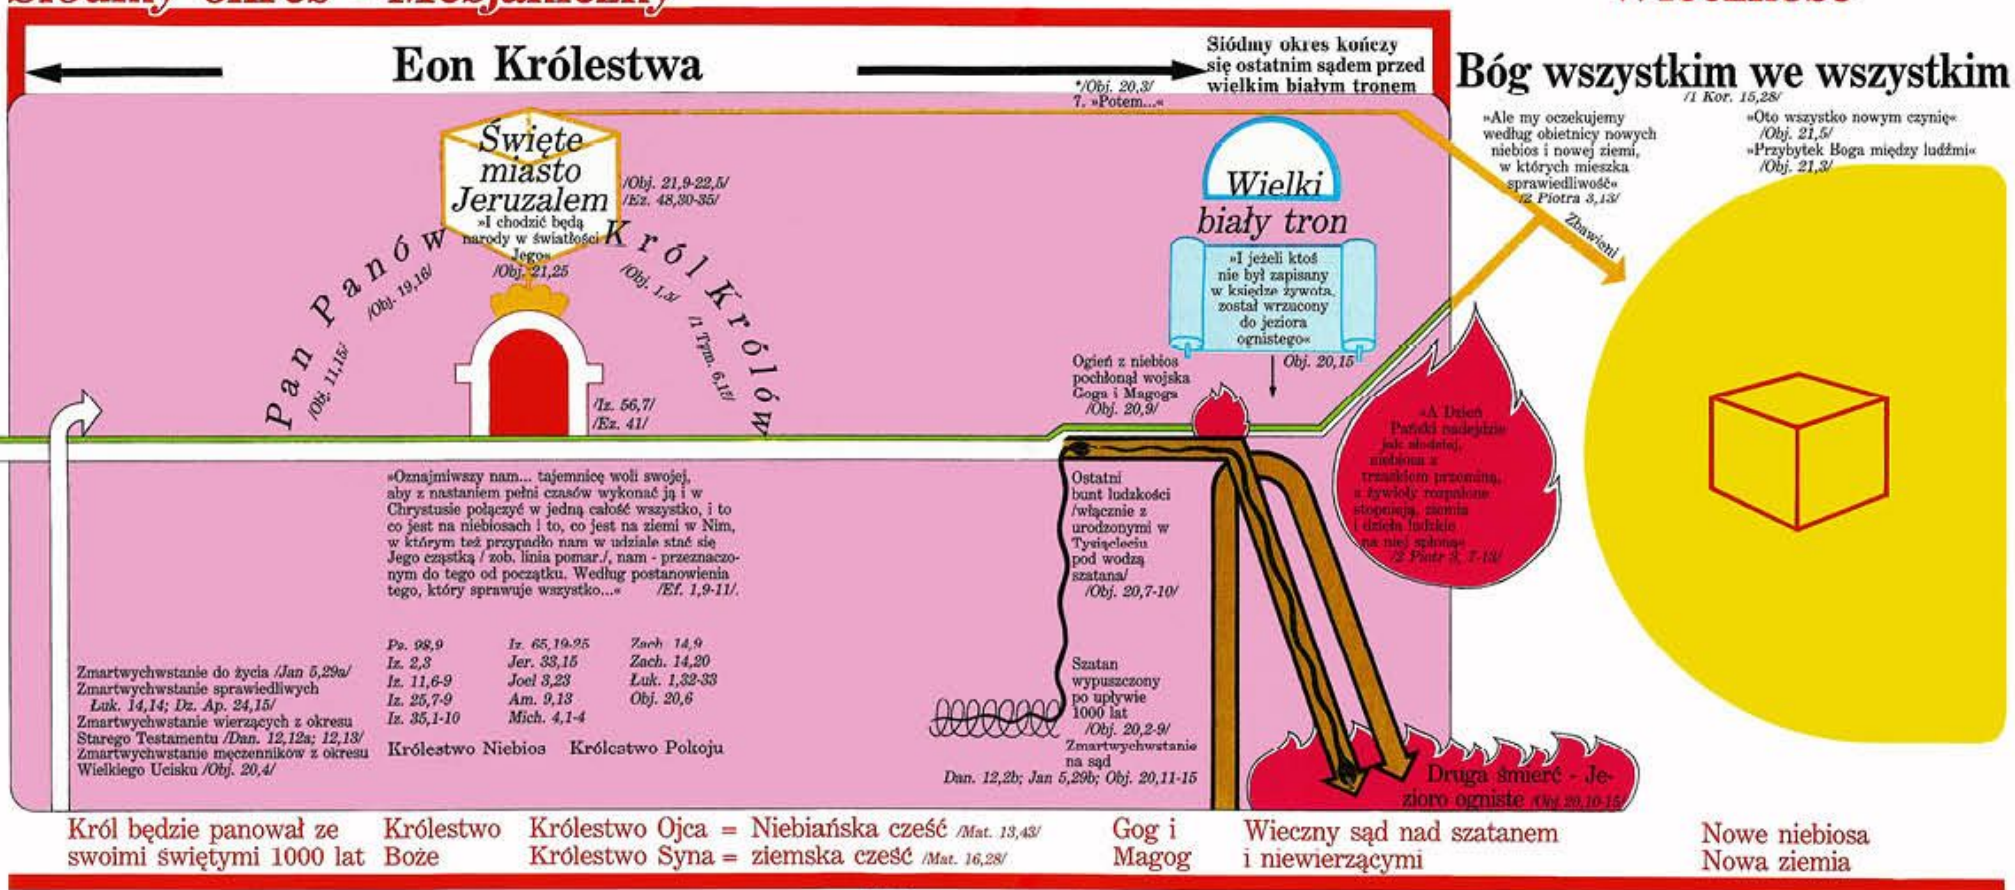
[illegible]

Eon Królestwa

Siódmy okres kończy się ostatnim sądem przed wielkim białym tronem

*/Obj. 20,3/ 7. »Potem...«

Bóg wszystkim we wszystkim /1 Kor. 15,28/

»Ale my oczekujemy według obietnicy nowych niebios i nowej ziemi, w których mieszka sprawiedliwość« /2 Piotra 3,13/

»Oto wszystko nowym czynię« /Obj. 21,5/ »Przybytek Boga między ludźmi« /Obj. 21,3/

Zbawieni

Święte miasto Jeruzalem

»I chodzić będą narody w światłości Jego« /Obj. 21,25

/Obj. 21,9-22,5/ /Ez. 48,30-35/

Pan Panów /Obj. 19,16/ /Obj. 11,15/

Król Królów /Obj. 1,5/ /1 Tym. 6,15/

/Iz. 56,7/ /Ez. 41/

Wielki biały tron

»I jeżeli ktoś nie był zapisany w księdze żywota, został wrzucony do jeziora ognistego« Obj. 20,15

Ogień z niebios pochłonął wojska Goga i Magoga /Obj. 20,9/

»A Dzień Pański nadejdzie jak złodziej, niebiosa z trzaskiem przeminą, a żywioły rozpalone stopnieją, ziemia i dzieła ludzkie na niej spłoną« /2 Piotr 3, 7-13/

»Oznajmiwszy nam... tajemnicę woli swojej, aby z nastaniem pełni czasów wykonać ją i w Chrystusie połączyć w jedną całość wszystko, i to co jest na niebiosach i to, co jest na ziemi w Nim, w którym też przypadło nam w udziale stać się Jego cząstką / zob. linia pomar./, nam - przeznaczonym do tego od początku. Według postanowienia tego, który sprawuje wszystko...« /Ef. 1,9-11/.

Ostatni bunt ludzkości /włącznie z urodzonymi w Tysiącleciu pod wodzą szatana/ /Obj. 20,7-10/

Ps. 98,9
Iz. 2,3
Iz. 11,6-9
Iz. 25,7-9
Iz. 35,1-10

Iz. 65,19-25
Jer. 33,15
Joel 3,23
Am. 9,13
Mich. 4,1-4

Zach. 14,9
Zach. 14,20
Łuk. 1,32-33
Obj. 20,6

Zmartwychwstanie do życia /Jan 5,29a/ Zmartwychwstanie sprawiedliwych Łuk. 14,14; Dz. Ap. 24,15/ Zmartwychwstanie wierzących z okresu Starego Testamentu /Dan. 12,12a; 12,13/ Zmartwychwstanie męczenników z okresu Wielkiego Ucisku /Obj. 20,4/

Królestwo Niebios   Królestwo Pokoju

Szatan wypuszczony po upływie 1000 lat /Obj. 20,2-9/

Zmartwychwstanie na sąd Dan. 12,2b; Jan 5,29b; Obj. 20,11-15

Druga śmierć - Jezioro ogniste /Obj 20,10-15/

Król będzie panował ze swoimi świętymi 1000 lat

Królestwo Boże

Królestwo Ojca = Niebiańska część /Mat. 13,43/
Królestwo Syna = ziemska część /Mat. 16,28/

Gog i Magog

Wieczny sąd nad szatanem i niewierzącymi

Nowe niebiosa Nowa ziemia